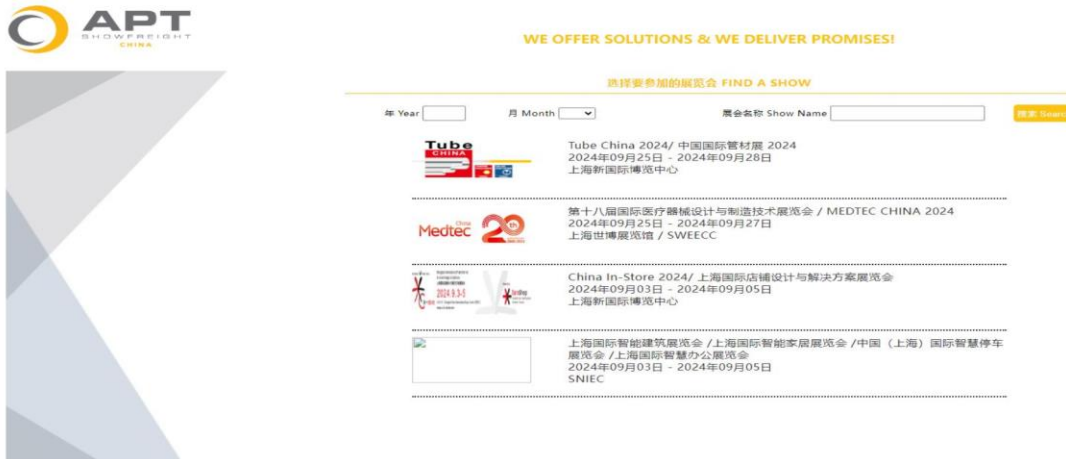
APT
SHOWFREIGHT
CHINA

WE OFFER SOLUTIONS & WE DELIVER PROMISES!

选择要参加的展览会 FIND A SHOW

年 Year
月 Month
展会名称 Show Name
搜索 Searc

Tube CHINA

Tube China 2024/ 中国国际管材展 2024
2024年09月25日 - 2024年09月28日
上海新国际博览中心

Medtec China 20

第十八届国际医疗器械设计与制造技术展览会 / MEDTEC CHINA 2024
2024年09月25日 - 2024年09月27日
上海世博展览馆 / SWEECC

2024.9.3-5

China In-Store 2024/ 上海国际店铺设计与解决方案展览会
2024年09月03日 - 2024年09月05日
上海新国际博览中心

上海国际智能建筑展览会 /上海国际智能家居展览会 /中国（上海）国际智慧停车展览会 /上海国际智慧办公展览会
2024年09月03日 - 2024年09月05日
SNIEC